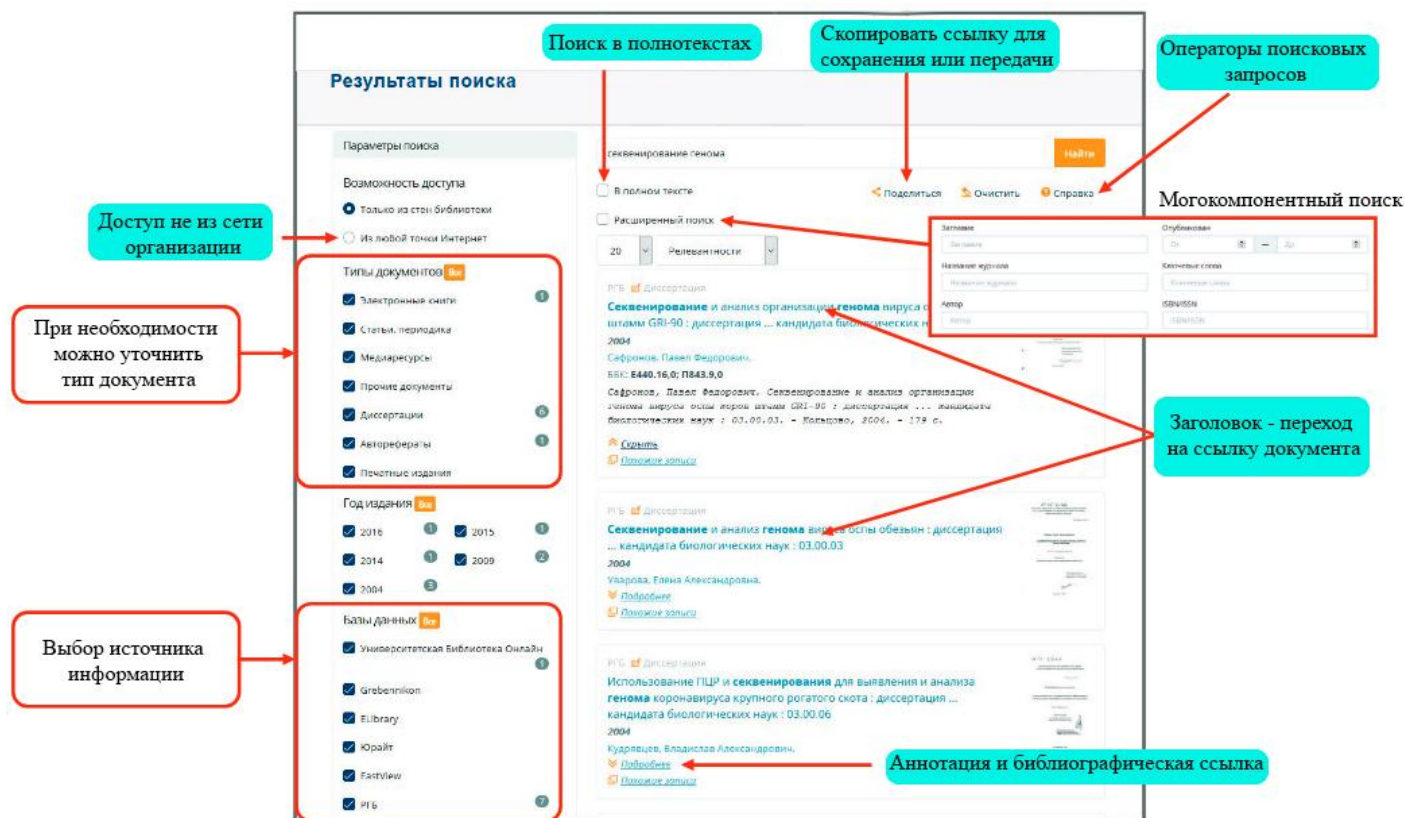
Поиск в полнотекстах

Скопировать ссылку для сохранения или передачи

Операторы поисковых запросов

Результаты поиска

Параметры поиска

секвенирование генома

Найти

В полном тексте

Поделиться

Очистить

Справка

Могокомпонентный поиск

Расширенный поиск

Заглавие

Опубликован

Название журнала

Ключевые слова

Автор

ISBN/ISSN

Возможность доступа

Только из стен библиотеки

Доступ не из сети организации

Из любой точки Интернет

20

Релевантности

Типы документов Все

Электронные книги 1

Статьи, периодика

Медиаресурсы

Прочие документы

Диссертации 6

Авторефераты 1

Печатные издания

При необходимости можно уточнить тип документа

РГБ Диссертация

Секвенирование и анализ организации генома вируса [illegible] штамм GRI-90 : диссертация ... кандидата биологических н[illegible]

2004

Сафронов, Павел Федорович.

ББК: Е440.16,0; П843.9,0

Сафронов, Павел Федорович. Секвенирование и анализ организации генома вируса оспы коров штамм GRI-90 : диссертация ... кандидата биологических наук : 03.00.03. - Кольцово, 2004. - 179 с.

Скрыть

Похожие записи

Заголовок - переход на ссылку документа

Год издания Все

2016 1

2015 1

2014 1

2009 2

2004 3

РГБ Диссертация

Секвенирование и анализ генома ви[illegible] оспы обезьян : диссертация ... кандидата биологических наук : 03.00.03

2004

Уварова, Елена Александровна.

Подробнее

Похожие записи

Базы данных Все

Университетская Библиотека Онлайн 1

Grebennikon

ELibrary

Юрайт

EastView

РГБ 7

Выбор источника информации

РГБ Диссертация

Использование ПЦР и секвенирования для выявления и анализа генома коронавируса крупного рогатого скота : диссертация ... кандидата биологических наук : 03.00.06

2004

Кудрявцев, Владислав Александрович.

Подробнее

Похожие записи

Аннотация и библиографическая ссылка